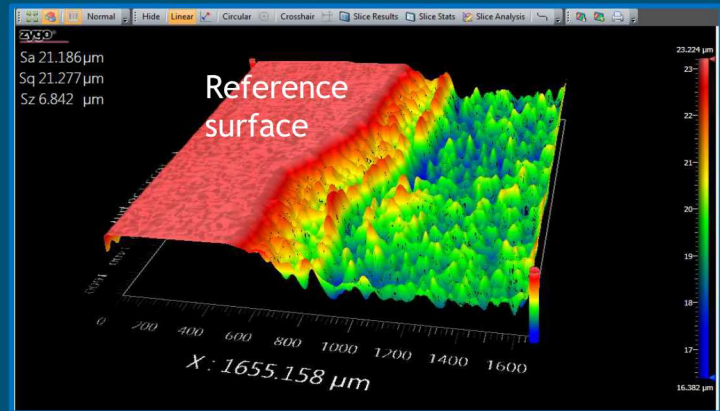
Normal | Hide | Linear | Circular | Crosshair | Slice Results | Slice Stats | Slice Analysis

zygo

Sa 21.186µm
Sq 21.277µm
Sz 6.842 µm

Reference surface

23.224 µm
23
22
21
20
19
18
17
16.382 µm

0 200 400 600 800 1000 1200 1400 1600

X : 1655.158 µm

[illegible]